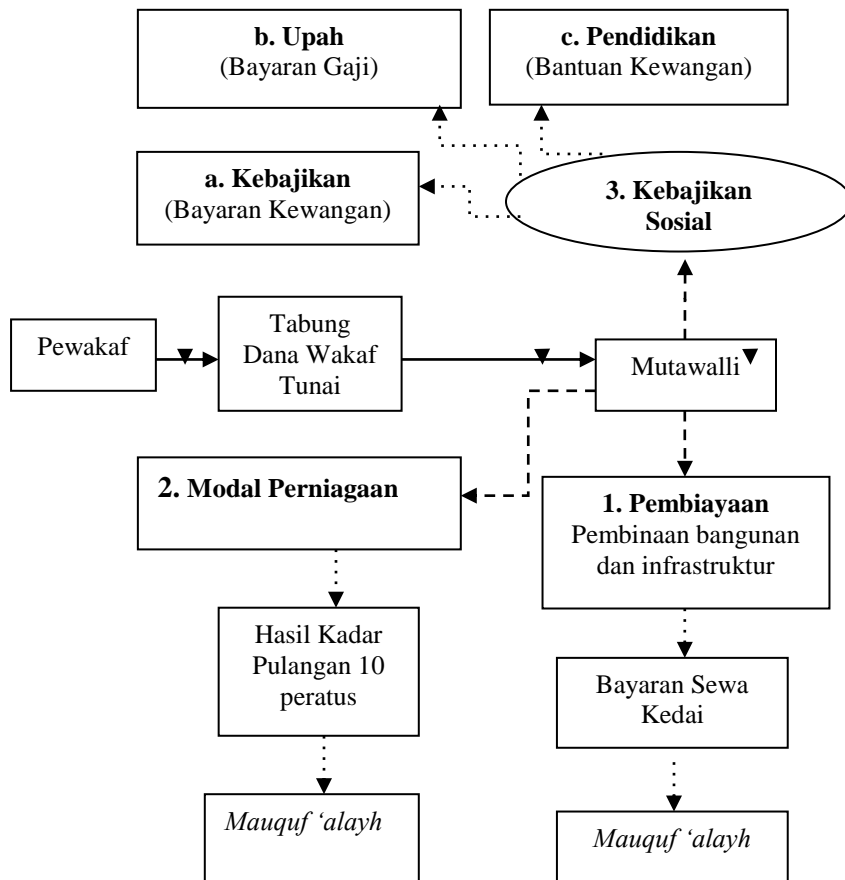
**b. Upah**
(Bayaran Gaji)

**c. Pendidikan**
(Bantuan Kewangan)

**a. Kebajikan**
(Bayaran Kewangan)

**3. Kebajikan Sosial**

Pewakaf

Tabung Dana Wakaf Tunai

Mutawalli

**2. Modal Perniagaan**

**1. Pembiayaan**
Pembinaan bangunan dan infrastruktur

Hasil Kadar Pulangan 10 peratus

Bayaran Sewa Kedai

*Mauquf 'alayh*

*Mauquf 'alayh*